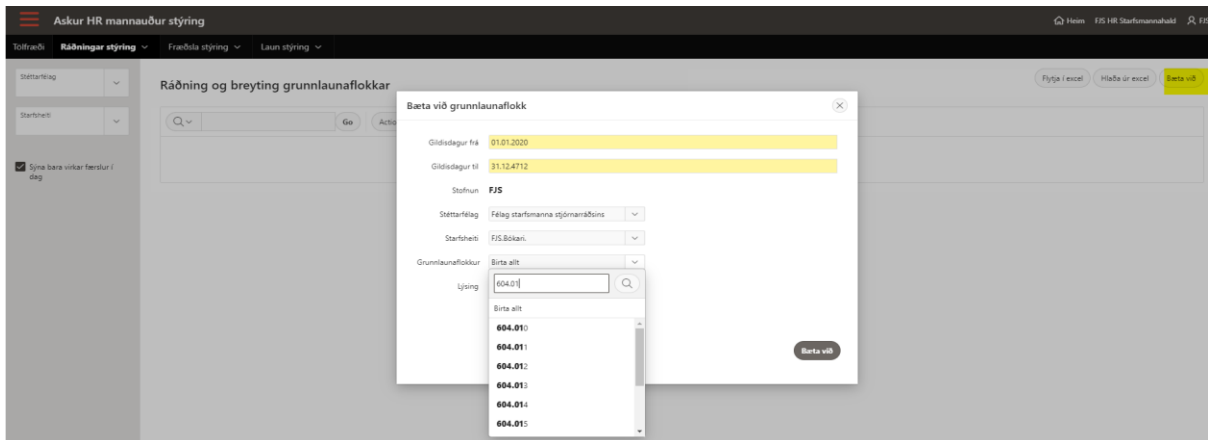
Askur HR mannauður stýring

Heim FJS HR Starfsmannahald FJS

Tölfræði Ráðningar stýring Fræðsla stýring Laun stýring

Stéttarfélag

Starfsheiti

Sýna bara virkar færslur í dag

Ráðning og breyting grunnlaunaflokkar

Flytja í excel Hlaða úr excel Bæta við

Go Actio

Bæta við grunnlaunaflokk

Gildisdagur frá 01.01.2020

Gildisdagur til 31.12.4712

Stofnun FJS

Stéttarfélag Félag starfsmanna stjórnarráðsins

Starfsheiti FJS.Bókari.

Grunnlaunaflokkur Birta allt

Lýsing

604.01

Birta allt

604.010

604.011

604.012

604.013

604.014

604.015

Bæta við